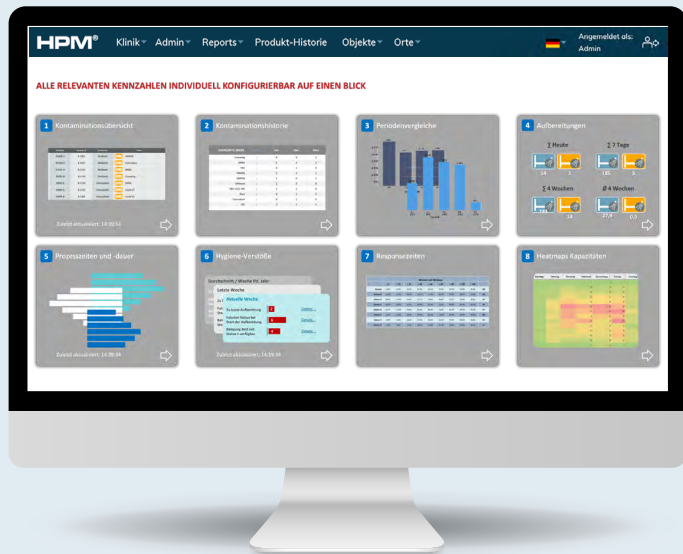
HPM® Klinik Admin Reports Produkt-Historie Objekte Orte

Angemeldet als: Admin

ALLE RELEVANTEN KENNZAHLEN INDIVIDUELL KONFIGURIERBAR AUF EINEN BLICK

1 Kontaminationsübersicht

Zuletzt aktualisiert: 14:39:54

2 Kontaminationshistorie

3 Periodenvergleiche

4 Aufbereitungen

Σ Heute

Σ 7 Tage

14 1 185 5

Σ 4 Wochen

Ø 4 Wochen

18 27,5 0,3

5 Prozesszeiten und -dauer

Zuletzt aktualisiert: 14:39:54

6 Hygiene-Verstöße

Durchschnitt / Woche ini. Jahr

Letzte Woche

Aktuelle Woche

Details...

Details...

Details...

Zuletzt aktualisiert: 14:39:54

7 Responsezeiten

8 Heatmaps Kapazitäten